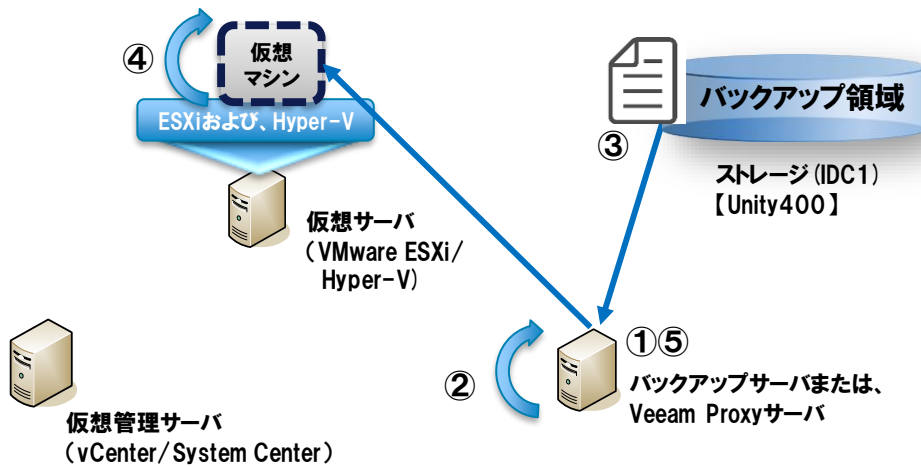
④

仮想
マシン

ESXiおよび、Hyper-V

仮想サーバ
（VMware ESXi/
Hyper-V）

バックアップ領域

③

ストレージ（IDC1）
【Unity400】

①⑤

②

バックアップサーバまたは、
Veeam Proxyサーバ

仮想管理サーバ
（vCenter/System Center）